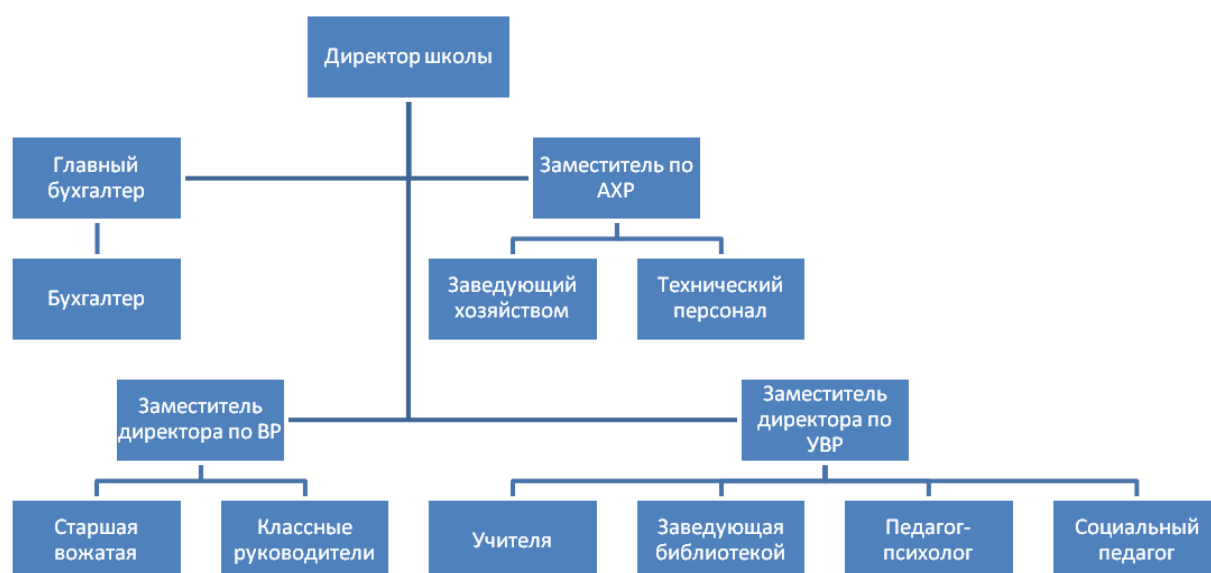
Директор школы

Главный бухгалтер

Заместитель по АХР

Бухгалтер

Заведующий хозяйством

Технический персонал

Заместитель директора по ВР

Заместитель директора по УВР

Старшая вожатая

Классные руководители

Учителя

Заведующая библиотекой

Педагог-психолог

Социальный педагог